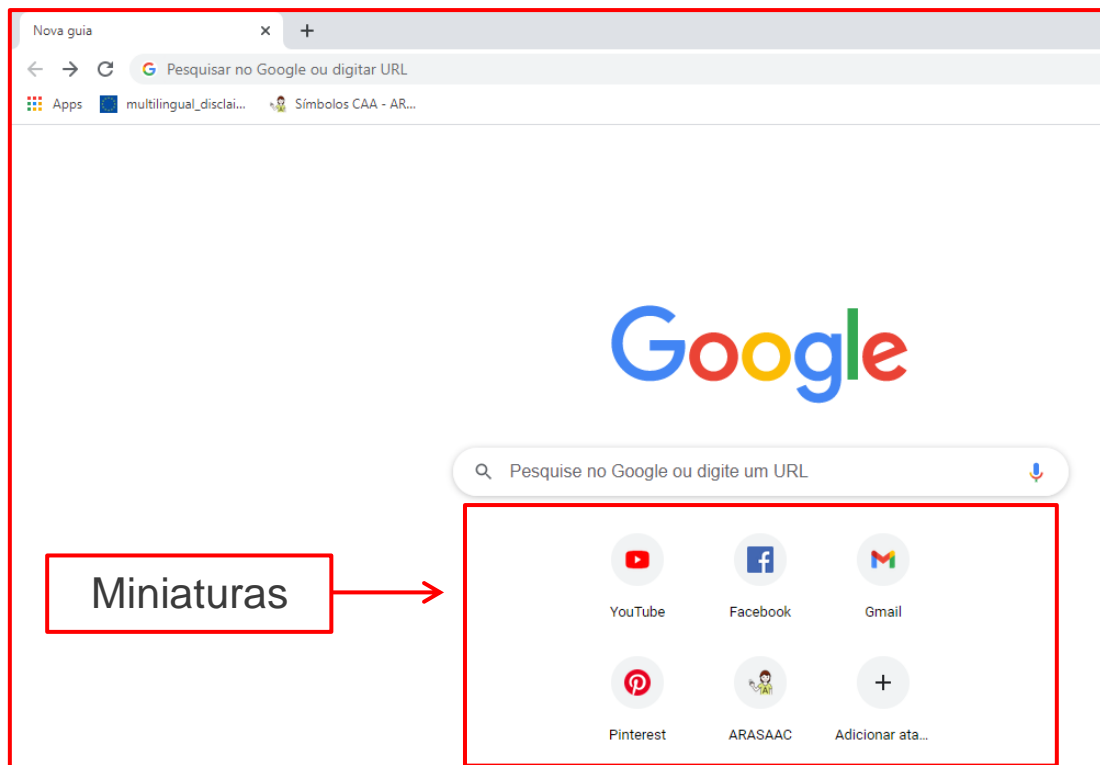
Nova guia ×
+
Pesquisar no Google ou digitar URL
Apps multilingual_disclai... Símbolos CAA - AR...

Google

Pesquise no Google ou digite um URL

Miniaturas

YouTube
Facebook
Gmail
Pinterest
ARASAAC
Adicionar ata...